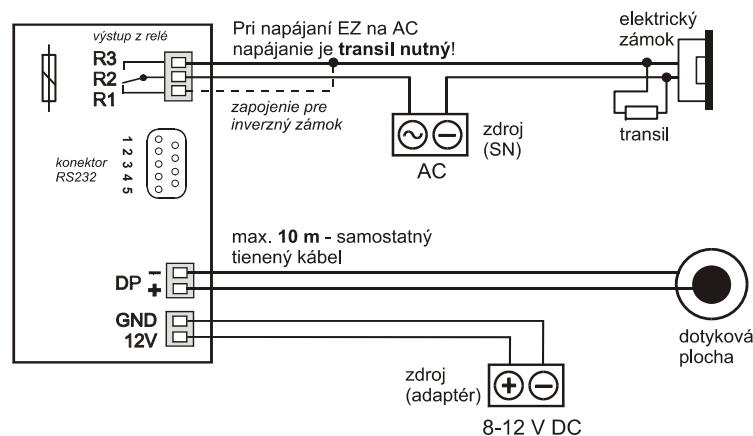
výstup z relé

R3
R2
R1

Pri napájaní EZ na AC napájanie je **transil nutný**!

elektrický zámok

zapojenie pre inverzný zámok

1 2 3 4 5

konektor RS232

zdroj (SN)

AC

transil

max. **10 m** - samostatný tienený kábel

DP $-$ $+$

GND
12V

dotyková plocha

zdroj (adaptér)

8-12 V DC